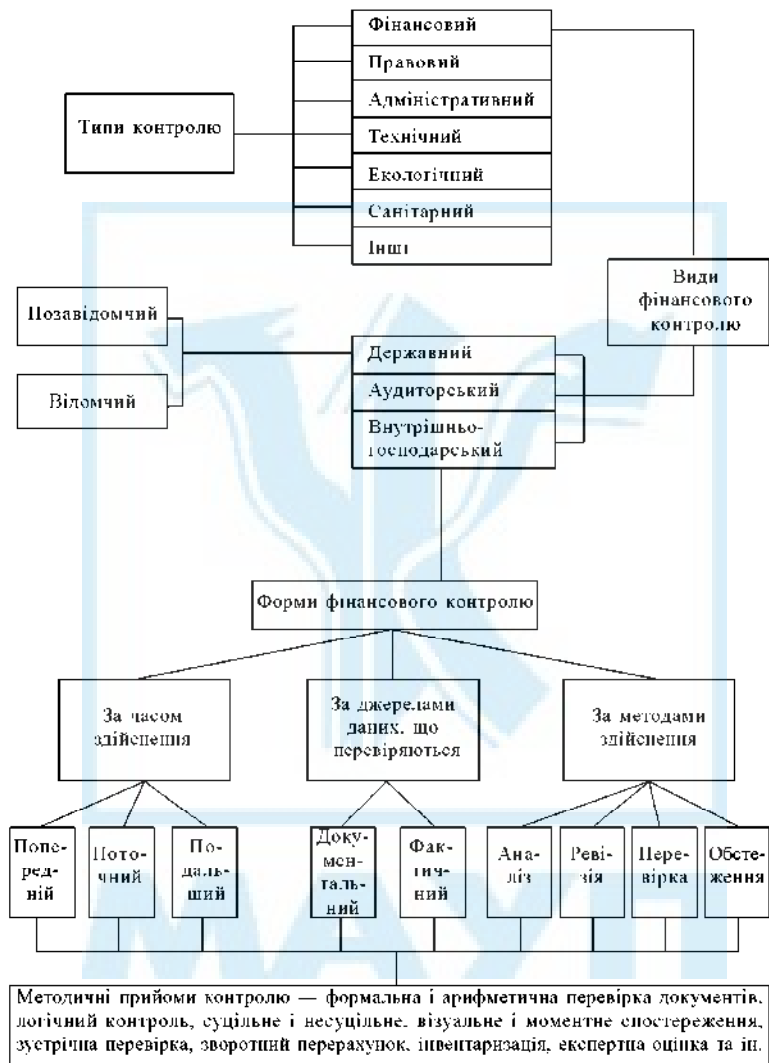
Фінансовий
Правовий
Адміністративний
Технічний
Екологічний
Санітарний
Інші

Типи контролю

Види фінансового контролю

Позавідомчий
Відомчий

Державний
Аудиторський
Внутрішньогосподарський

Форми фінансового контролю

За часом здійснення
За джерелами даних, що перевіряються
За методами здійснення

Попередній
Поточний
Подальший
Документальний
Фактичний
Аналіз
Ревізія
Перевірка
Обстеження

Методичні прийоми контролю — формальна і арифметична перевірка документів, логічний контроль, суцільне і несуцільне, візуальне і моментне спостереження, зустрічна перевірка, зворотний перерахунок, інвентаризація, експертна оцінка та ін.